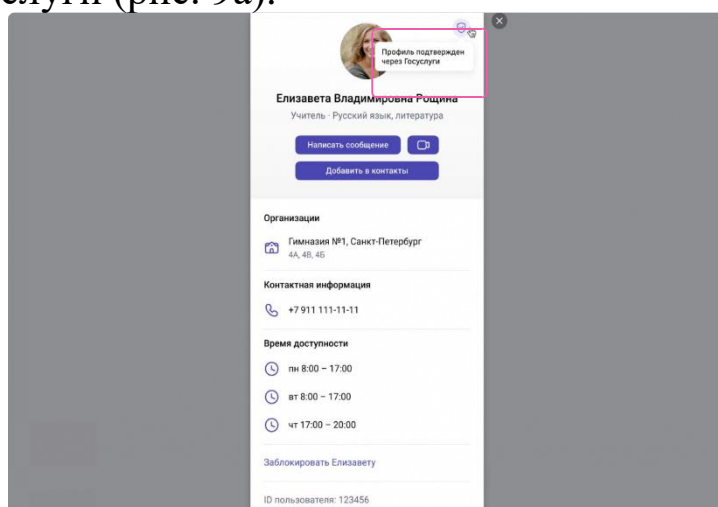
слуги (рис. 9а).

Профиль подтвержден через Госуслуги

Елизавета Владимировна Рощина

Учитель · Русский язык, литература

Написать сообщение

Добавить в контакты

Организации

Гимназия №1, Санкт-Петербург
4А, 4В, 4Б

Контактная информация

+7 911 111-11-11

Время доступности

пн 8:00 – 17:00

вт 8:00 – 17:00

чт 17:00 – 20:00

Заблокировать Елизавету

ID пользователя: 123456